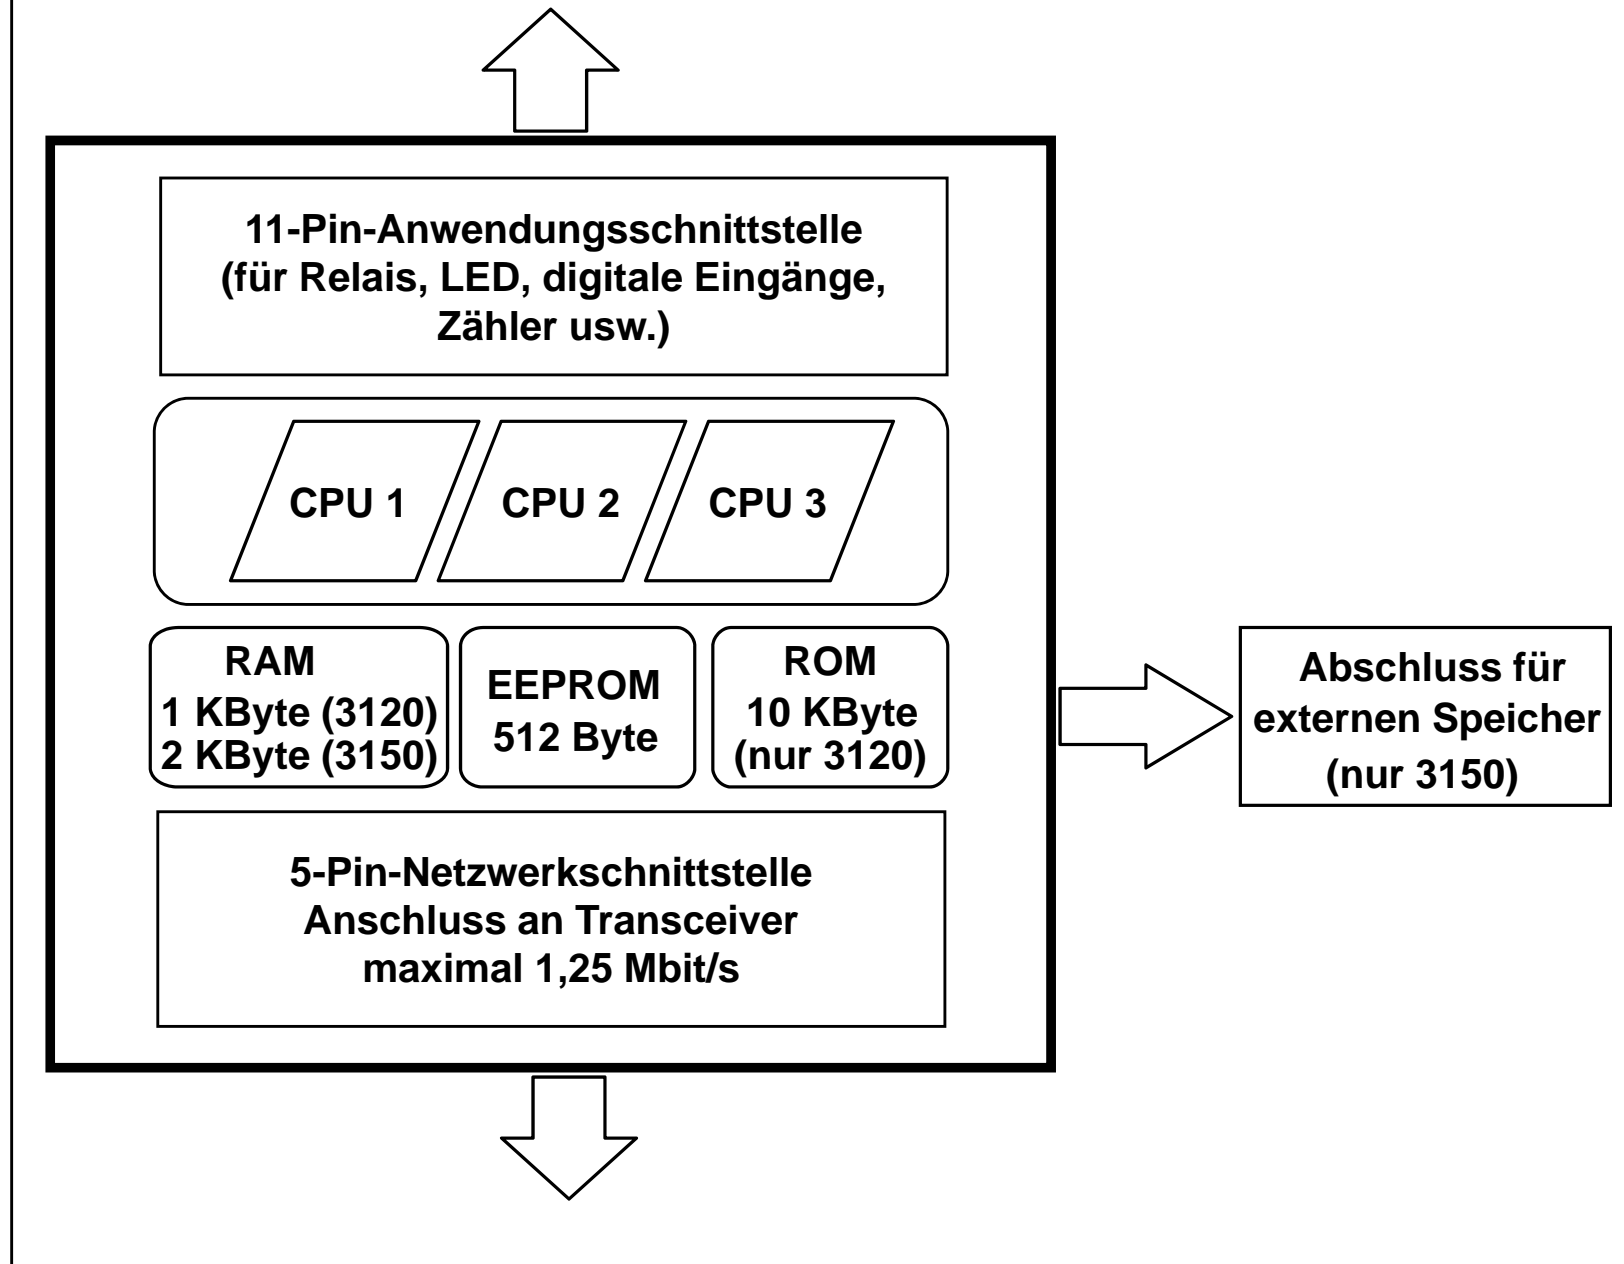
11-Pin-Anwendungsschnittstelle (für Relais, LED, digitale Eingänge, Zähler usw.)

CPU 1

CPU 2

CPU 3

RAM
1 KByte (3120)
2 KByte (3150)

EEPROM
512 Byte

ROM
10 KByte
(nur 3120)

Abschluss für externen Speicher (nur 3150)

5-Pin-Netzwerkschnittstelle
Anschluss an Transceiver
maximal 1,25 Mbit/s